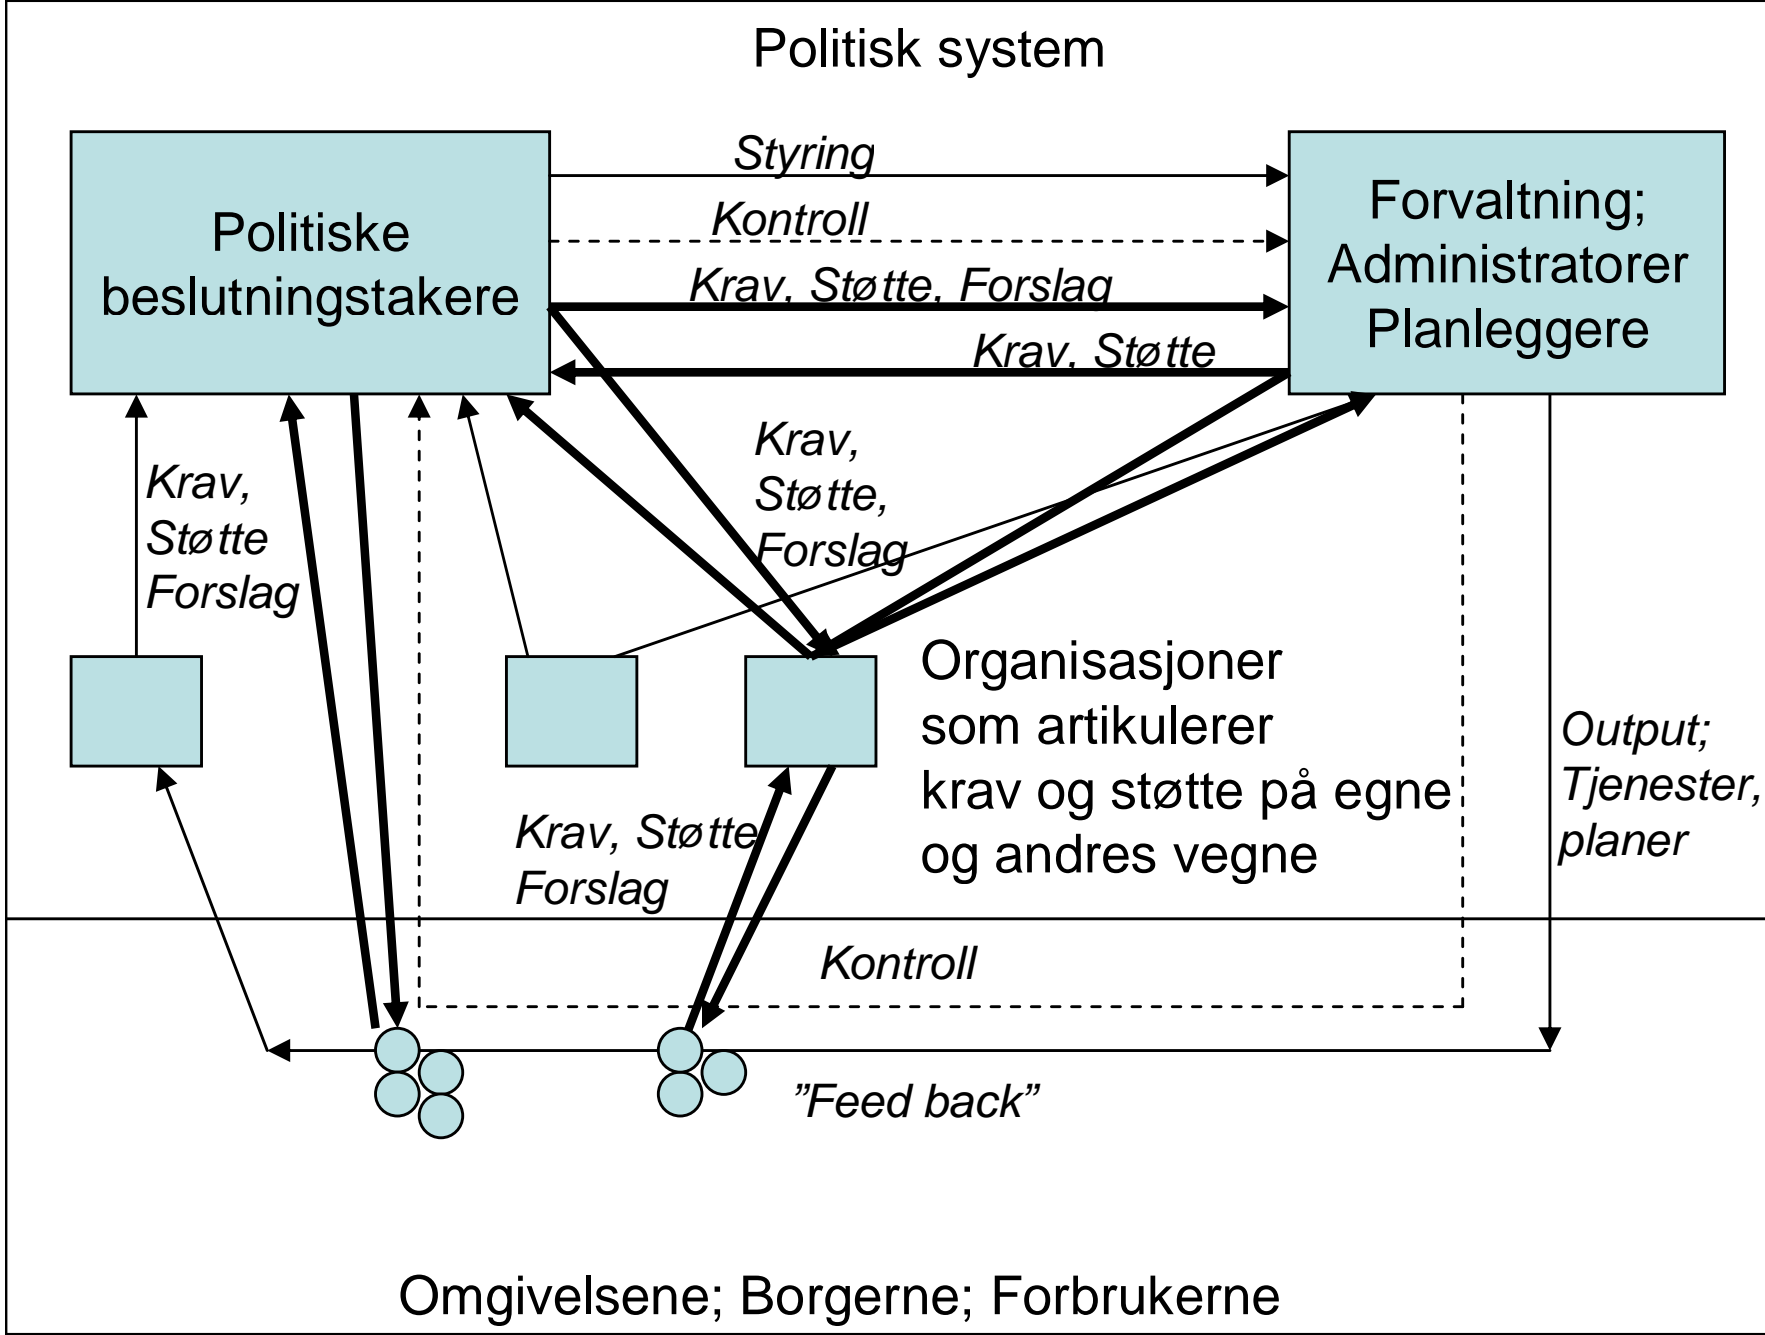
Politisk system

Politiske beslutningstakere

Styring

Kontroll

Krav, Støtte, Forslag

Krav, Støtte

Forvaltning; Administratorer Planleggere

Krav, Støtte Forslag

Krav, Støtte, Forslag

Organisasjoner som artikulerer krav og støtte på egne og andres vegne

Krav, Støtte Forslag

Output; Tjenester, planer

Kontroll

”Feed back”

Omgivelsene; Borgerne; Forbrukerne